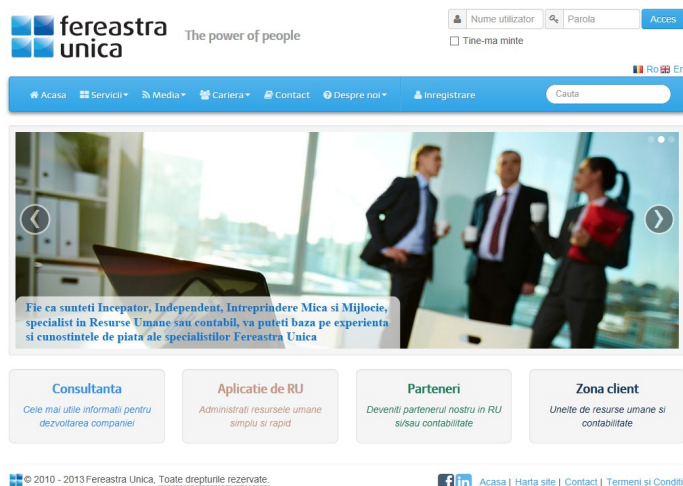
fereastra unica

The power of people

Nume utilizator
Parola
Acces
Tine-ma minte

Ro En

Acasa
Servicii
Media
Cariera
Contact
Despre noi
Inregistrare
Cauta

Fie ca sunteti Incepator, Independent, Intreprindere Mica si Mijlocie, specialist in Resurse Umane sau contabil, va puteti baza pe experienta si cunostintele de piata ale specialistilor Fereastra Unica

Consultanta
Cele mai utile informatii pentru dezvoltarea companiei

Aplicatie de RU
Administrati resursele umane simplu si rapid

Parteneri
Deveniti partenerul nostru in RU si/sau contabilitate

Zona client
Unelte de resurse umane si contabilitate

© 2010 - 2013 Fereastra Unica, Toate drepturile rezervate.

Acasa | Harta site | Contact | Termeni si Conditi